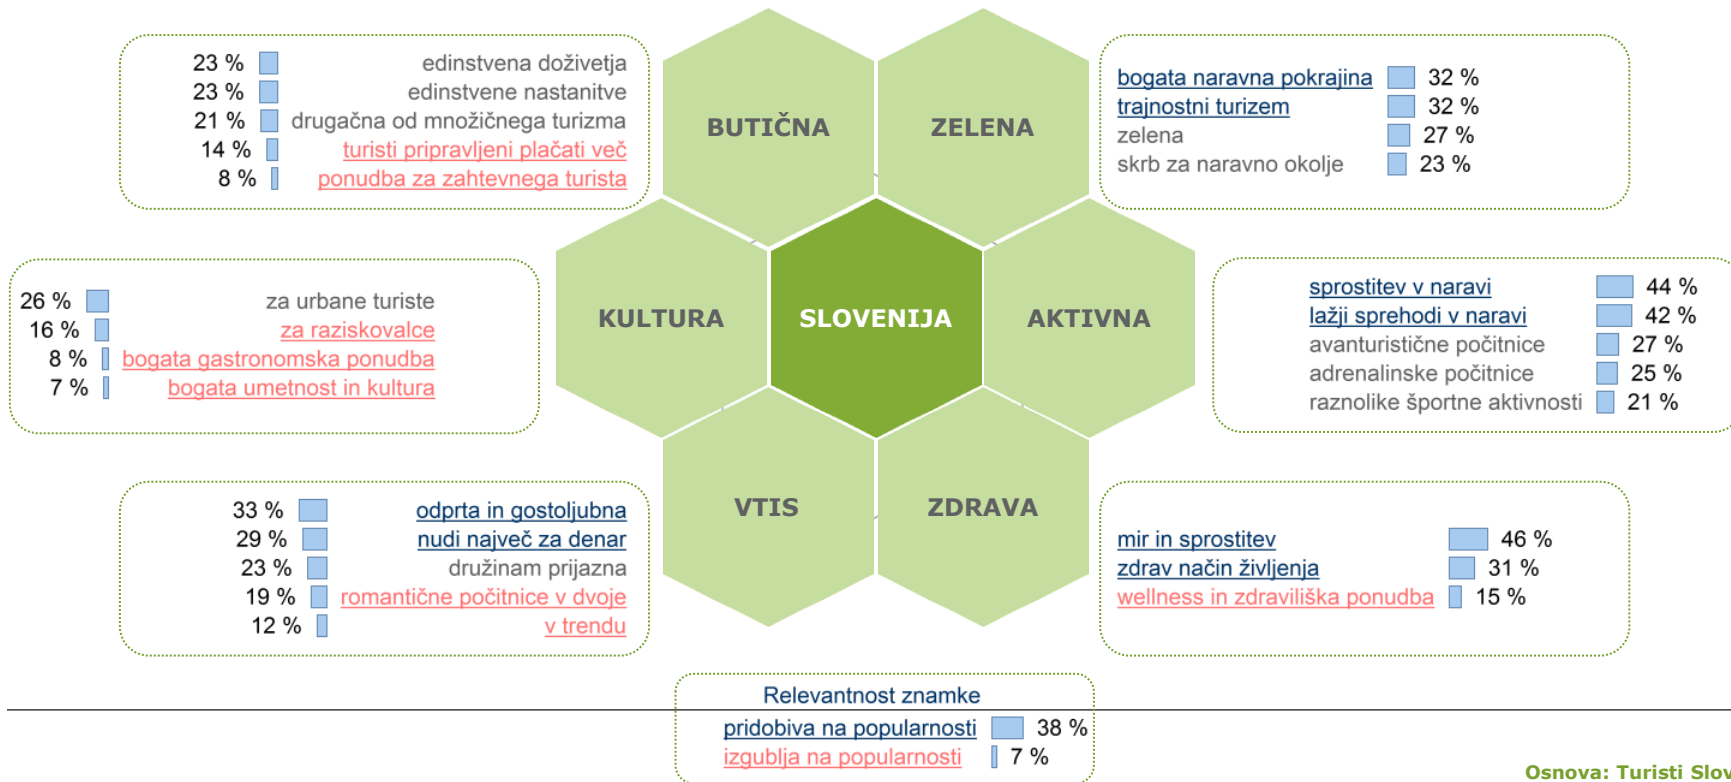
23 % edinstvena doživetja
23 % edinstvene nastanitve
21 % drugačna od množičnega turizma
14 % turisti pripravljeni plačati več
8 % ponudba za zahtevnega turista

BUTIČNA

ZELENA

bogata naravna pokrajina 32 %
trajnostni turizem 32 %
zelena 27 %
skrb za naravno okolje 23 %

26 % za urbane turiste
16 % za raziskovalce
8 % bogata gastronomska ponudba
7 % bogata umetnost in kultura

KULTURA

SLOVENIJA

AKTIVNA

sprostitev v naravi 44 %
lažji sprehodi v naravi 42 %
avanturistične počitnice 27 %
adrenalinske počitnice 25 %
raznolike športne aktivnosti 21 %

33 % odprta in gostoljubna
29 % nudi največ za denar
23 % družinam prijazna
19 % romantične počitnice v dvoje
12 % v trendu

VTIS

ZDRAVA

mir in sprostitev 46 %
zdrav način življenja 31 %
wellness in zdraviliška ponudba 15 %

Relevantnost znamke
pridobiva na popularnosti 38 %
izgublja na popularnosti 7 %

Osnova: Turisti Slov